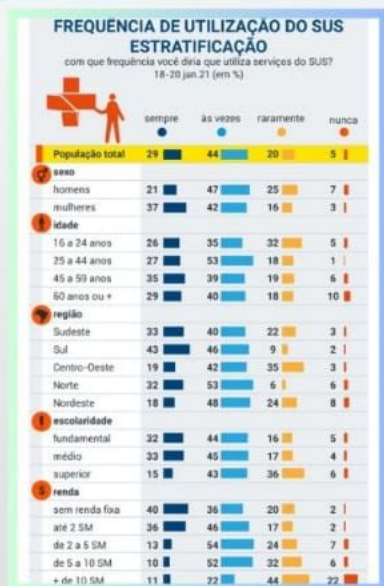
FREQUÊNCIA DE UTILIZAÇÃO DO SUS
ESTRATIFICAÇÃO
com que frequência você diria que utiliza serviços do SUS?
18-20 jan 21 (em %)

| | sempre | às vezes | raramente | nunca |
|---|---|---|---|---|
| População total | 29 | 44 | 20 | 5 |
| **sexo** | | | | |
| homens | 21 | 47 | 25 | 7 |
| mulheres | 37 | 42 | 16 | 3 |
| **idade** | | | | |
| 16 a 24 anos | 26 | 35 | 32 | 5 |
| 25 a 44 anos | 27 | 53 | 18 | 1 |
| 45 a 59 anos | 35 | 39 | 19 | 6 |
| 60 anos ou + | 29 | 40 | 18 | 10 |
| **região** | | | | |
| Sudeste | 33 | 40 | 22 | 3 |
| Sul | 43 | 46 | 9 | 2 |
| Centro-Oeste | 19 | 42 | 35 | 3 |
| Norte | 32 | 53 | 6 | 6 |
| Nordeste | 18 | 48 | 24 | 8 |
| **escolaridade** | | | | |
| fundamental | 32 | 44 | 16 | 5 |
| médio | 33 | 45 | 17 | 4 |
| superior | 15 | 43 | 36 | 6 |
| **renda** | | | | |
| sem renda fixa | 40 | 36 | 20 | 2 |
| até 2 SM | 36 | 46 | 17 | 2 |
| de 2 a 5 SM | 13 | 54 | 24 | 7 |
| de 5 a 10 SM | 10 | 52 | 32 | 6 |
| + de 10 SM | 11 | 22 | 44 | 22 |